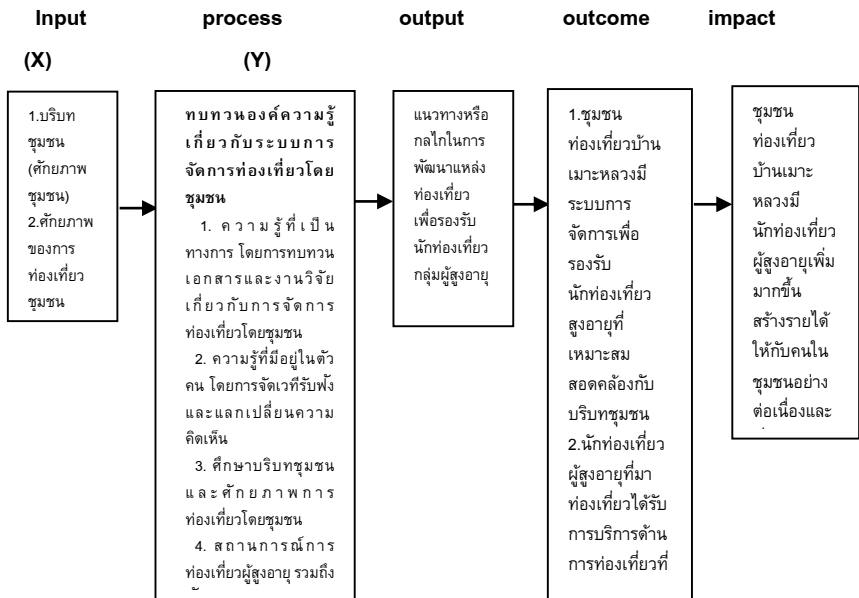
Input (X)

process (Y)

output

outcome

impact

1.บริบทชุมชน (ศักยภาพชุมชน)
2.ศักยภาพของการท่องเที่ยวชุมชน

ทบทวนองค์ความรู้เกี่ยวกับระบบการจัดการท่องเที่ยวโดยชุมชน
1. ความรู้ที่เป็นทางการ โดยการทบทวนเอกสารและงานวิจัยเกี่ยวกับการจัดการท่องเที่ยวโดยชุมชน
2. ความรู้ที่มีอยู่ในตัวคน โดยการจัดเวทีรับฟังและแลกเปลี่ยนความคิดเห็น
3. ศึกษาบริบทชุมชนและศักยภาพการท่องเที่ยวโดยชุมชน
4. สถานการณ์การท่องเที่ยวผู้สูงอายุ รวมถึง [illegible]

แนวทางหรือกลไกในการพัฒนาแหล่งท่องเที่ยวเพื่อรองรับนักท่องเที่ยวกลุ่มผู้สูงอายุ

1.ชุมชนท่องเที่ยวบ้านเมาะหลวงมีระบบการจัดการเพื่อรองรับนักท่องเที่ยวสูงอายุที่เหมาะสมสอดคล้องกับบริบทชุมชน
2.นักท่องเที่ยวผู้สูงอายุที่มาท่องเที่ยวได้รับการบริการด้านการท่องเที่ยวที่

ชุมชนท่องเที่ยวบ้านเมาะหลวงมีนักท่องเที่ยวผู้สูงอายุเพิ่มมากขึ้น สร้างรายได้ให้กับคนในชุมชนอย่างต่อเนื่องและ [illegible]